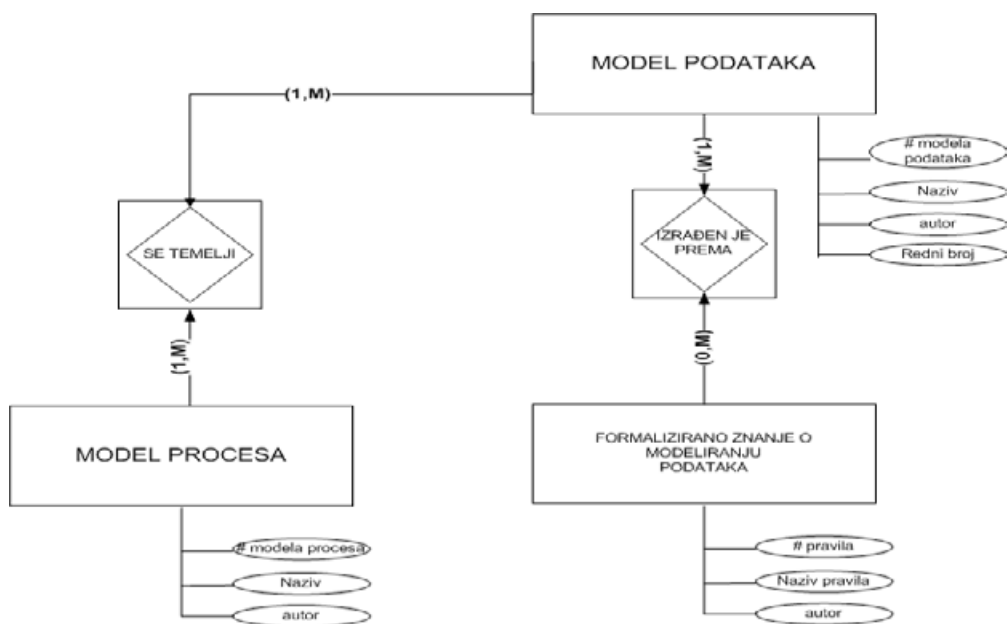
MODEL PODATAKA

(1,M)

(1,M)

# modela podataka

Naziv

autor

Redni broj

SE TEMELJI

IZRAĐEN JE PREMA

(1,M)

(0,M)

MODEL PROCESA

FORMALIZIRANO ZNANJE O MODELIRANJU PODATAKA

# modela procesa

Naziv

autor

# pravila

Naziv pravila

autor